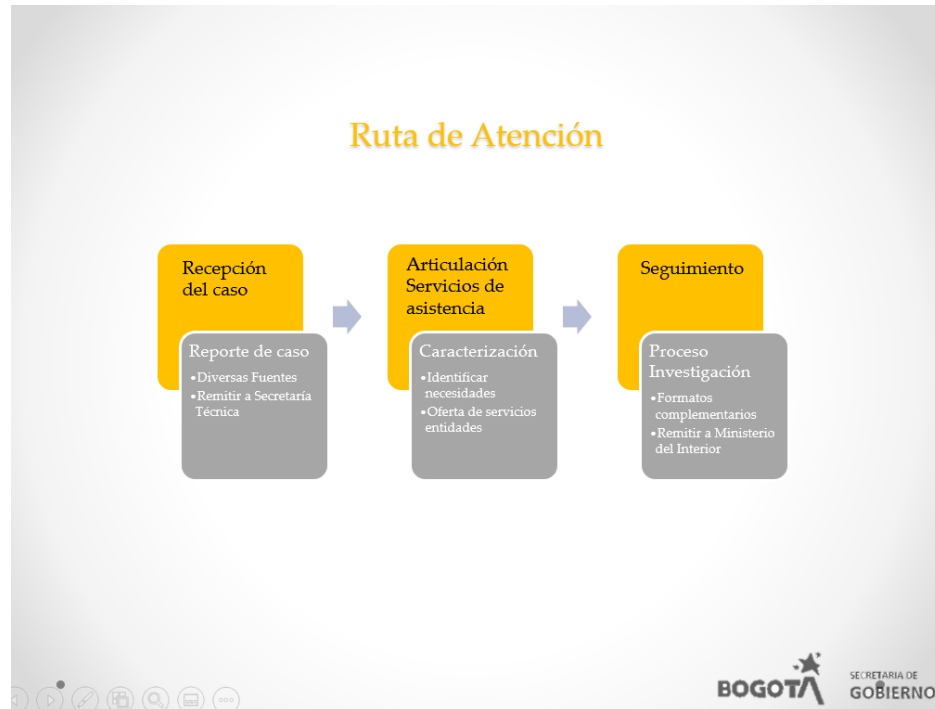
Ruta de Atención

Recepción del caso

Reporte de caso

•Diversas Fuentes
•Remitir a Secretaría Técnica

Articulación Servicios de asistencia

Caracterización

•Identificar necesidades
•Oferta de servicios entidades

Seguimiento

Proceso Investigación

•Formatos complementarios
•Remitir a Ministerio del Interior

BOGOTA

SECRETARIA DE GOBIERNO